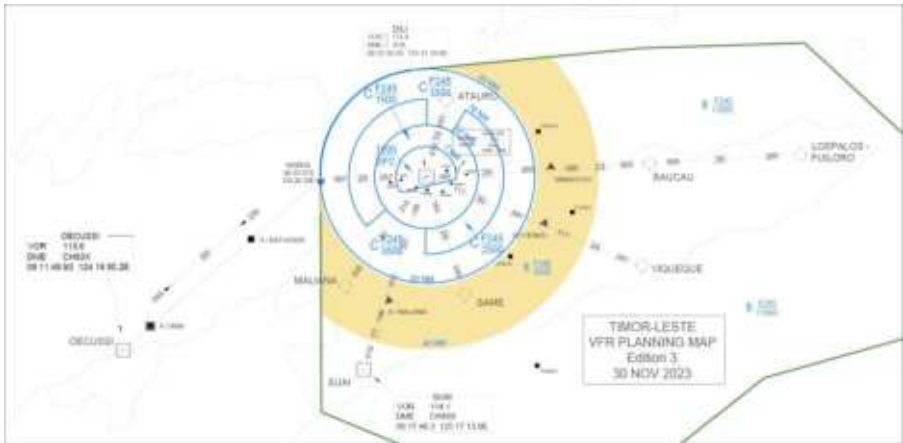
TIMOR-LESTE
VFR PLANNING MAP
Edition 3
30 NOV 2023

DILI

OECUSSI
VOR 115.6
DME CH93X
09 11 49.60 124 19 50.38

OECUSSI

ATAURO

BAUCAU

LOSPALOS - FUILORO

VIQUEQUE

MALIANA

SAME

SUAI

SUAI
VOR 116.1
DME CH98X
09 17 46.1 125 17 13.06

C F245
C F245
C F245
C F245